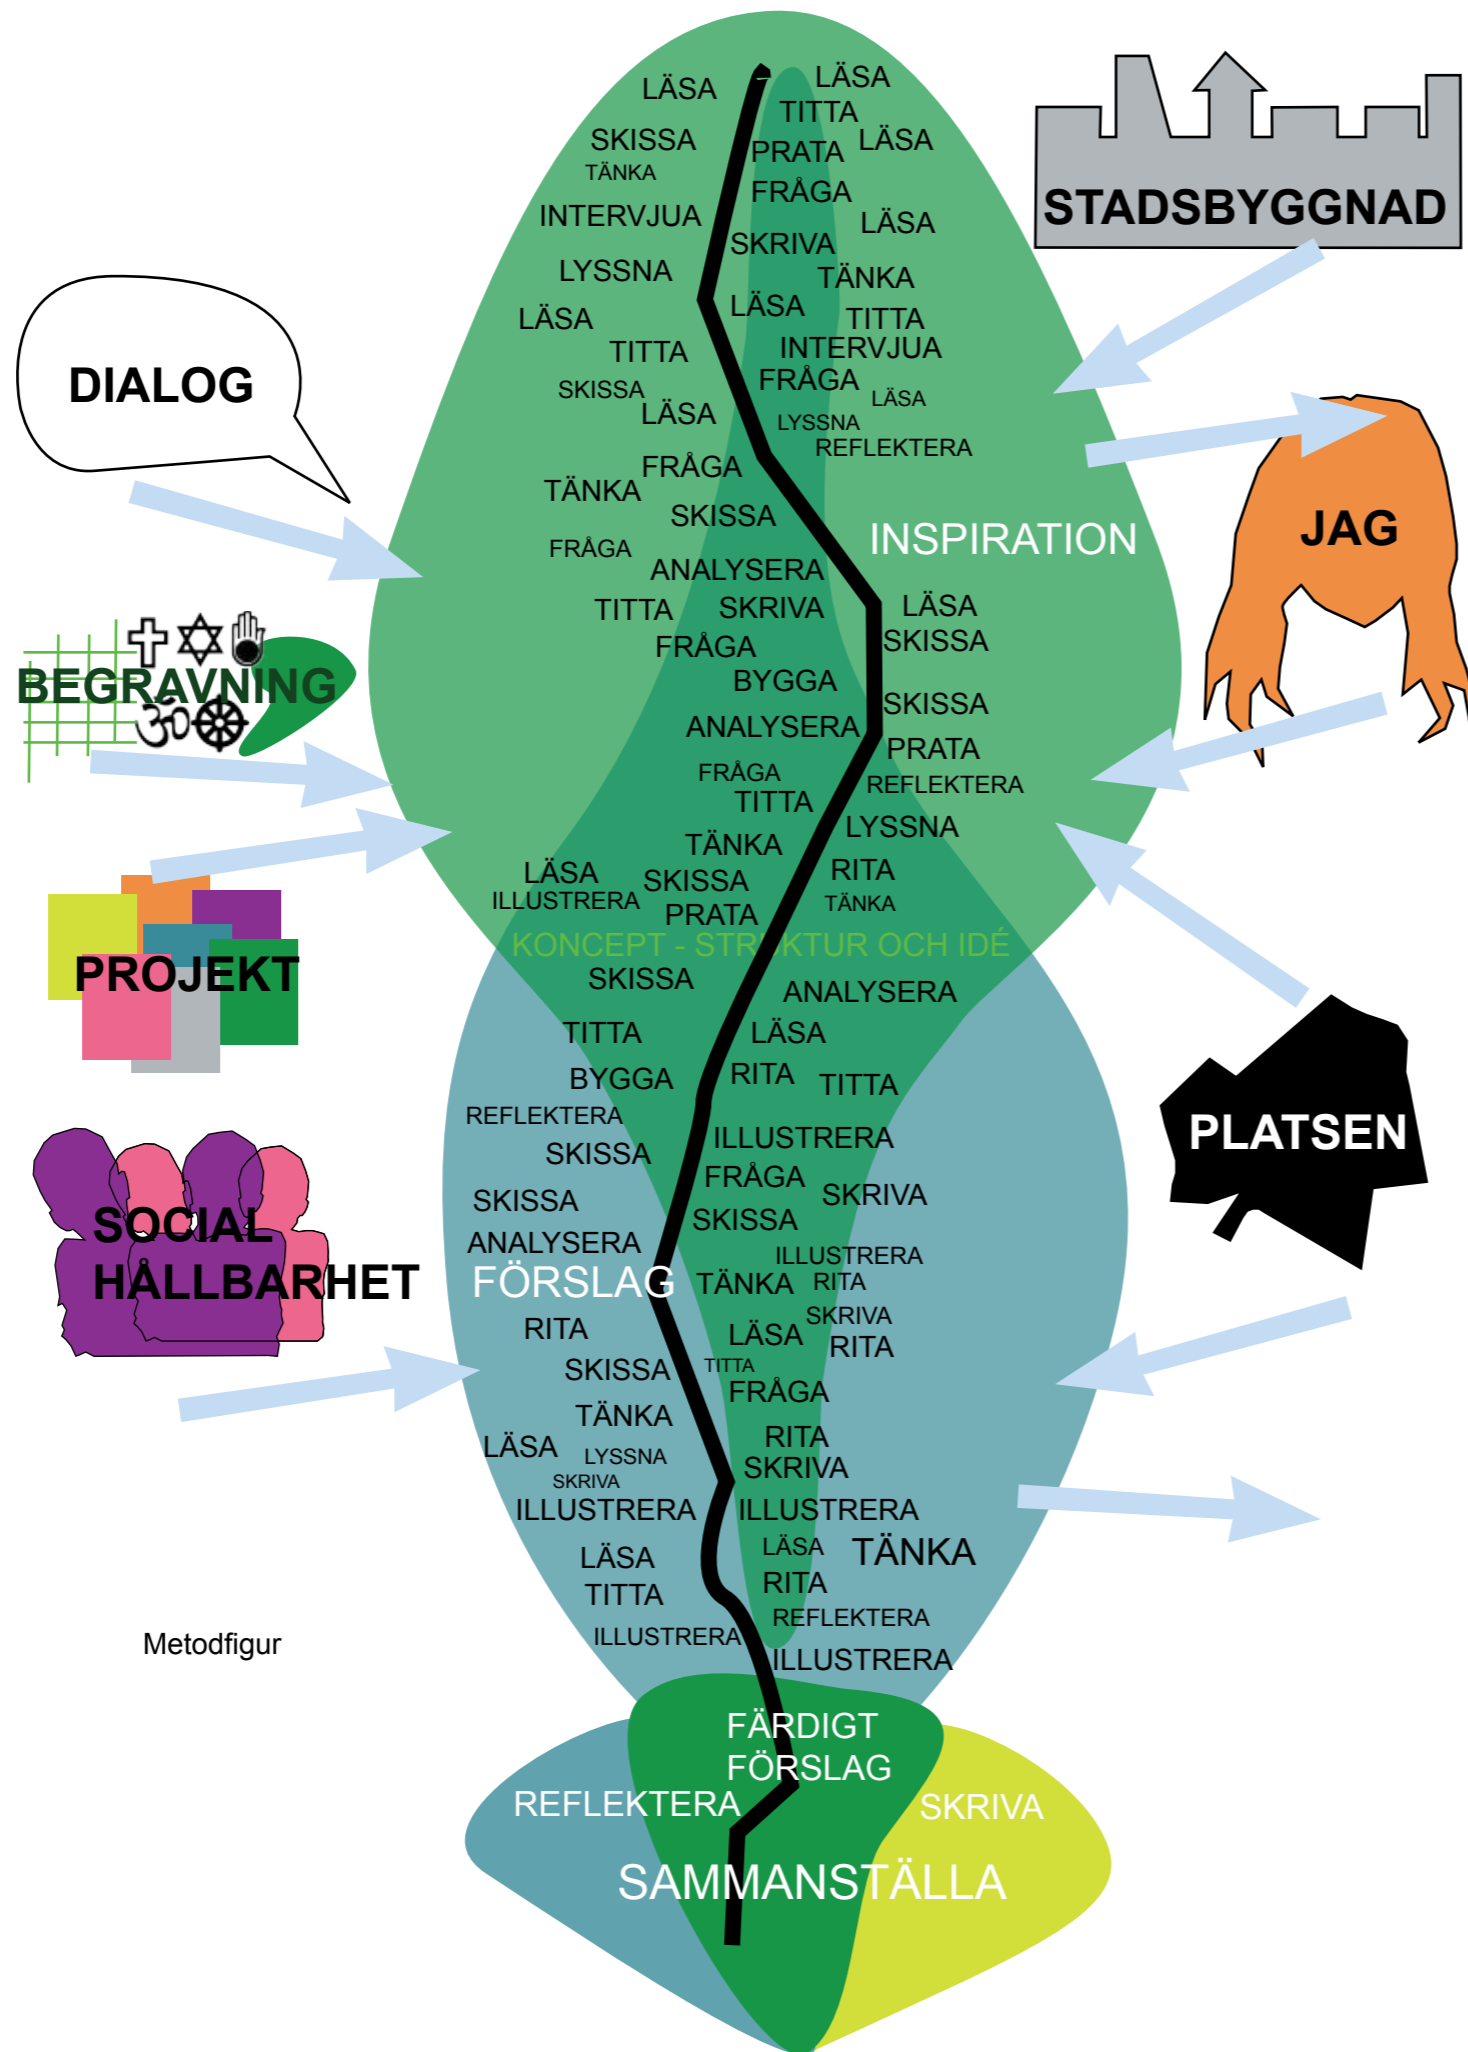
STADSBYGGNAD

DIALOG

JAG

BEGRAVNING

PROJEKT

SOCIAL HÅLLBARHET

PLATSEN

LÄSA
LÄSA
TITTA
SKISSA
TÄNKA
PRATA
LÄSA
FRÅGA
INTERVJUA
LÄSA
SKRIVA
LYSSNA
TÄNKA
LÄSA
LÄSA
TITTA
TITTA
INTERVJUA
SKISSA
FRÅGA
LÄSA
LÄSA
LYSSNA
REFLEKTERA
FRÅGA
TÄNKA
SKISSA
INSPIRATION
FRÅGA
ANALYSERA
TITTA
SKRIVA
LÄSA
SKISSA
FRÅGA
BYGGA
SKISSA
ANALYSERA
PRATA
FRÅGA
REFLEKTERA
TITTA
LYSSNA
TÄNKA
LÄSA
RITA
ILLUSTRERA
SKISSA
TÄNKA
PRATA
KONCEPT - STRUKTUR OCH IDÉ
SKISSA
ANALYSERA
TITTA
LÄSA
BYGGA
RITA
TITTA
REFLEKTERA
ILLUSTRERA
SKISSA
FRÅGA
SKRIVA
SKISSA
SKISSA
ANALYSERA
ILLUSTRERA
FÖRSLAG
TÄNKA
RITA
SKRIVA
RITA
LÄSA
RITA
SKISSA
TITTA
FRÅGA
TÄNKA
RITA
LÄSA
LYSSNA
SKRIVA
SKRIVA
ILLUSTRERA
ILLUSTRERA
LÄSA
TÄNKA
LÄSA
TITTA
RITA
REFLEKTERA
ILLUSTRERA
ILLUSTRERA

Metodfigur

FÄRDIGT FÖRSLAG
REFLEKTERA
SKRIVA
SAMMANSTÄLLA